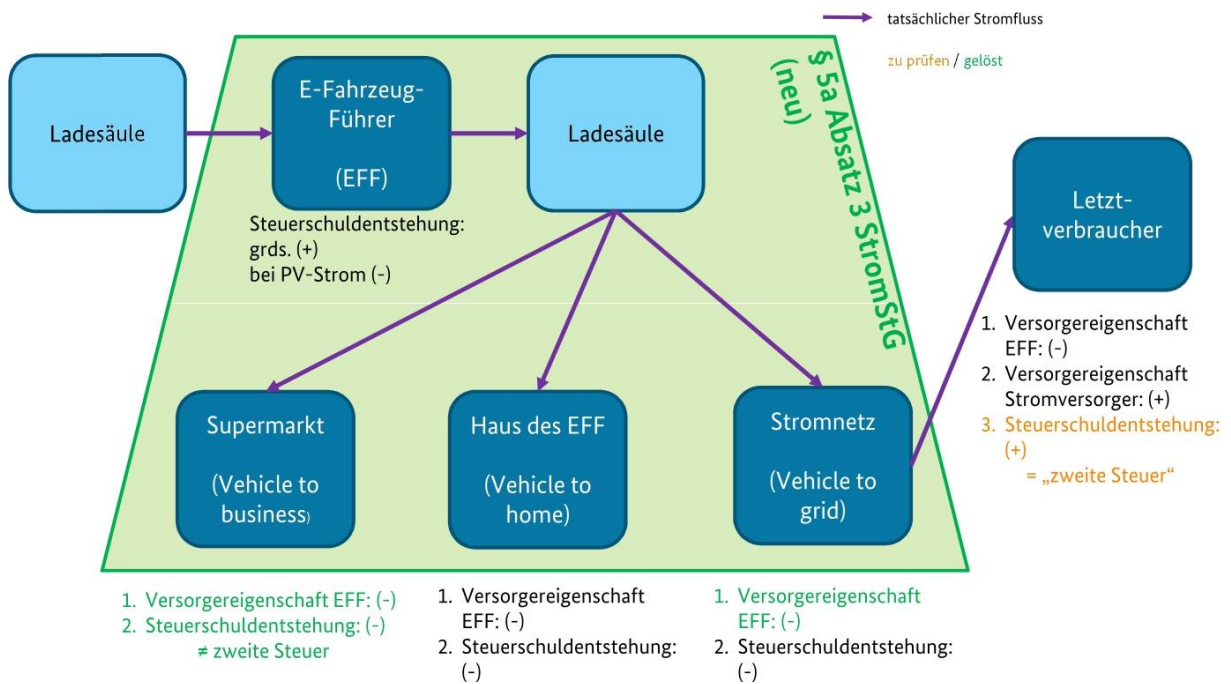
tatsächlicher Stromfluss

zu prüfen / gelöst

Ladesäule

E-Fahrzeug-Führer

(EFF)

Ladesäule

§ 5a Absatz 3 StromStG (neu)

Steuerschuldentstehung:
grds. (+)
bei PV-Strom (-)

Letzt-verbraucher

1. Versorgereigenschaft EFF: (-)
2. Versorgereigenschaft Stromversorger: (+)
3. Steuerschuldentstehung: (+)
= „zweite Steuer"

Supermarkt

(Vehicle to business)

Haus des EFF

(Vehicle to home)

Stromnetz

(Vehicle to grid)

1. Versorgereigenschaft EFF: (-)
2. Steuerschuldentstehung: (-)
≠ zweite Steuer

1. Versorgereigenschaft EFF: (-)
2. Steuerschuldentstehung: (-)

1. Versorgereigenschaft EFF: (-)
2. Steuerschuldentstehung: (-)